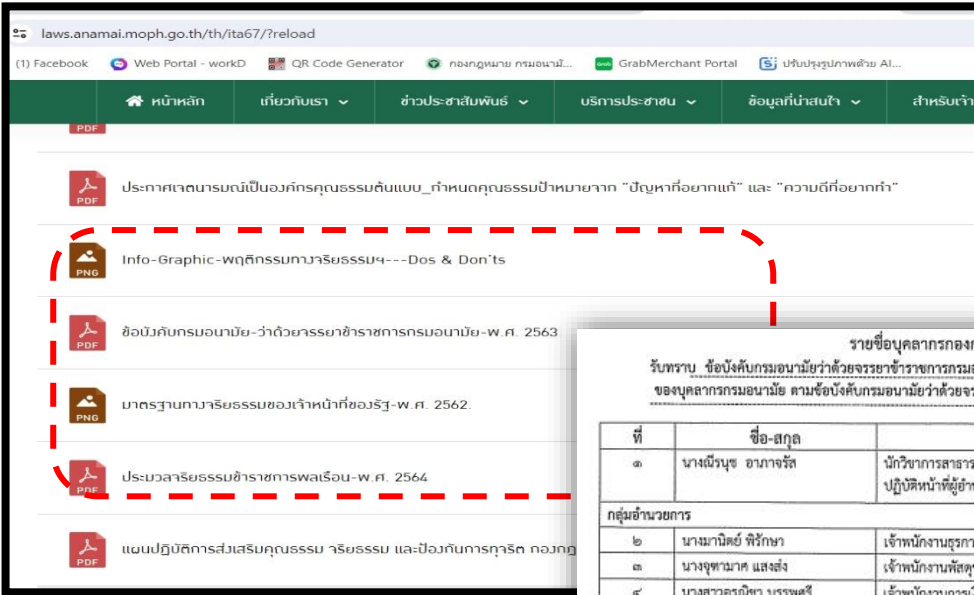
laws.anamai.moph.go.th/th/ita67/?reload

(1) Facebook | Web Portal - workD | QR Code Generator | กองกฎหมาย กรมอนามั... | GrabMerchant Portal | ปรับปรุงรูปภาพด้วย AI...

หน้าหลัก | เกี่ยวกับเรา | ข่าวประชาสัมพันธ์ | บริการประชาชน | ข้อมูลที่น่าสนใจ | สำหรับเจ้า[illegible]

PDF

PDF ประกาศเจตนารมณ์เป็นองค์กรคุณธรรมต้นแบบ_กำหนดคุณธรรมเป้าหมายจาก "ปัญหาที่อยากแก้" และ "ความดีที่อยากทำ"

PNG Info-Graphic-พฤติกรรมทางจริยธรรมฯ---Dos & Don'ts

PDF ข้อบังคับกรมอนามัย-ว่าด้วยจรรยาข้าราชการกรมอนามัย-พ.ศ. 2563

PNG มาตรฐานทางจริยธรรมของเจ้าหน้าที่ของรัฐ-พ.ศ. 2562.

PDF ประมวลจริยธรรมข้าราชการพลเรือน-พ.ศ. 2564

PDF แผนปฏิบัติการส่งเสริมคุณธรรม จริยธรรม และป้องกันการทุจริต กองก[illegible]

รายชื่อบุคลากรกอง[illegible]
รับทราบ ข้อบังคับกรมอนามัยว่าด้วยจรรยาข้าราชการกรม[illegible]
ของบุคลากรกรมอนามัย ตามข้อบังคับกรมอนามัยว่าด้วยจร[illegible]

| ที่ | ชื่อ-สกุล | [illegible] |
|---|---|---|
| ๑ | นางณีรนุช อาภาจรัส | นักวิชาการสาธาร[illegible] ปฏิบัติหน้าที่ผู้อำ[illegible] |
| กลุ่มอำนวยการ | | |
| ๒ | นางมานิตย์ พิรักษา | เจ้าพนักงานธุรกา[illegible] |
| ๓ | นางจุฑามาศ แสงส่ง | เจ้าพนักงานพัสดุ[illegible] |
| ๔ | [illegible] | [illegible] |